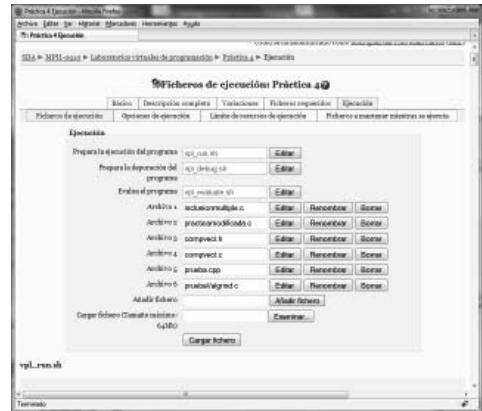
Práctica 4 Ejecución - Mozilla Firefox

Archivo Editar Ver Historial Marcadores Herramientas Ayuda

Práctica 4 Ejecución

SIA ▸ MPII-0910 ▸ Laboratorios virtuales de programación ▸ Práctica 4 ▸ Ejecución

Ficheros de ejecución: Práctica 4

| Básico | Descripción completa | Variaciones | Ficheros requeridos | Ejecución |
|---|---|---|---|---|

| Ficheros de ejecución | Opciones de ejecución | Límite de recursos de ejecución | Ficheros a mantener mientras se ejecuta |
|---|---|---|---|

Ejecución

Prepara la ejecución del programa vpl_run.sh Editar

Prepara la depuración del programa vpl_debug.sh Editar

Evalúa el programa vpl_evaluate.sh Editar

Archivo 1 inclusionmultiple.c Editar Renombrar Borrar

Archivo 2 practicamodificada.c Editar Renombrar Borrar

Archivo 3 compvect.h Editar Renombrar Borrar

Archivo 4 compvect.c Editar Renombrar Borrar

Archivo 5 prueba.cpp Editar Renombrar Borrar

Archivo 6 pruebaVolgrind.c Editar Renombrar Borrar

Añadir fichero Añadir fichero

Cargar fichero (Tamaño máximo: 64MB) Examinar...

Cargar fichero

vpl_run.sh

Terminado